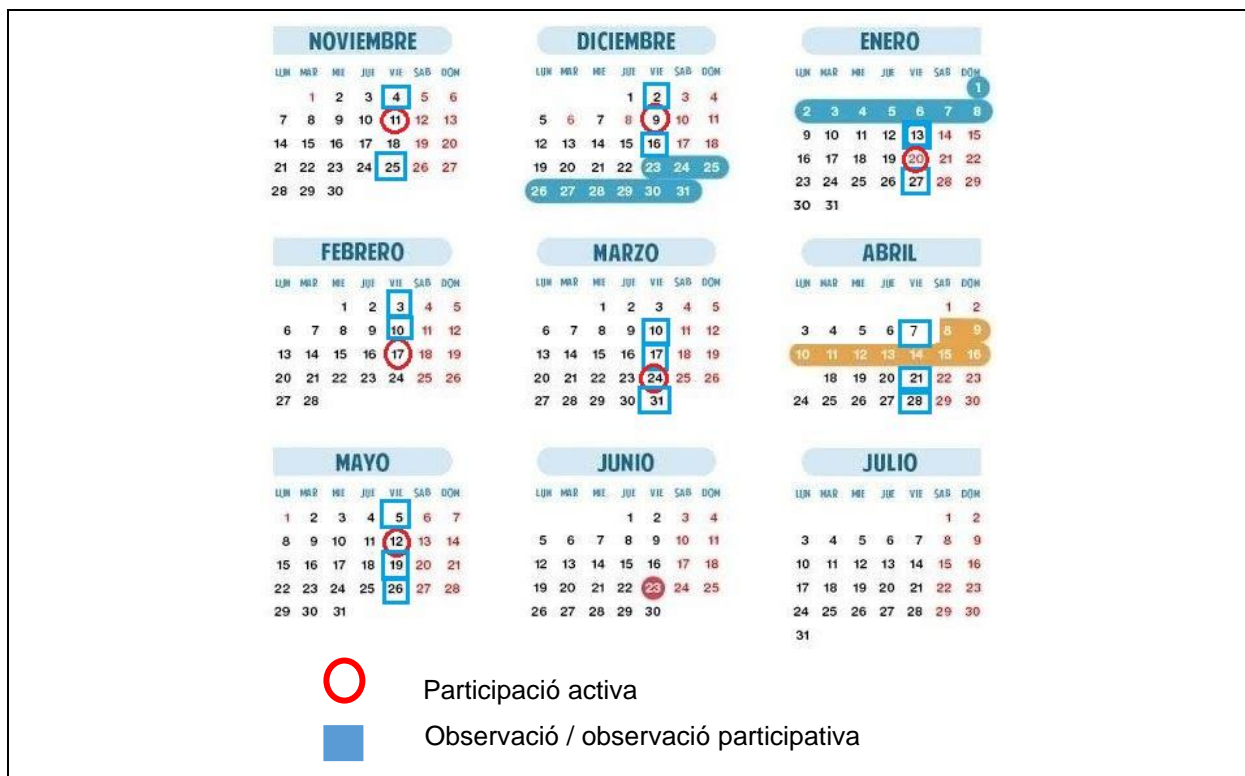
NOVIEMBRE

| LUN | MAR | MIE | JUE | VIE | SAB | DOM |
|---|---|---|---|---|---|---|
| | 1 | 2 | 3 | 4 | 5 | 6 |
| 7 | 8 | 9 | 10 | 11 | 12 | 13 |
| 14 | 15 | 16 | 17 | 18 | 19 | 20 |
| 21 | 22 | 23 | 24 | 25 | 26 | 27 |
| 28 | 29 | 30 | | | | |

DICIEMBRE

| LUN | MAR | MIE | JUE | VIE | SAB | DOM |
|---|---|---|---|---|---|---|
| | | | 1 | 2 | 3 | 4 |
| 5 | 6 | 7 | 8 | 9 | 10 | 11 |
| 12 | 13 | 14 | 15 | 16 | 17 | 18 |
| 19 | 20 | 21 | 22 | 23 | 24 | 25 |
| 26 | 27 | 28 | 29 | 30 | 31 | |

ENERO

| LUN | MAR | MIE | JUE | VIE | SAB | DOM |
|---|---|---|---|---|---|---|
| | | | | | | 1 |
| 2 | 3 | 4 | 5 | 6 | 7 | 8 |
| 9 | 10 | 11 | 12 | 13 | 14 | 15 |
| 16 | 17 | 18 | 19 | 20 | 21 | 22 |
| 23 | 24 | 25 | 26 | 27 | 28 | 29 |
| 30 | 31 | | | | | |

FEBRERO

| LUN | MAR | MIE | JUE | VIE | SAB | DOM |
|---|---|---|---|---|---|---|
| | | 1 | 2 | 3 | 4 | 5 |
| 6 | 7 | 8 | 9 | 10 | 11 | 12 |
| 13 | 14 | 15 | 16 | 17 | 18 | 19 |
| 20 | 21 | 22 | 23 | 24 | 25 | 26 |
| 27 | 28 | | | | | |

MARZO

| LUN | MAR | MIE | JUE | VIE | SAB | DOM |
|---|---|---|---|---|---|---|
| | | 1 | 2 | 3 | 4 | 5 |
| 6 | 7 | 8 | 9 | 10 | 11 | 12 |
| 13 | 14 | 15 | 16 | 17 | 18 | 19 |
| 20 | 21 | 22 | 23 | 24 | 25 | 26 |
| 27 | 28 | 29 | 30 | 31 | | |

ABRIL

| LUN | MAR | MIE | JUE | VIE | SAB | DOM |
|---|---|---|---|---|---|---|
| | | | | | 1 | 2 |
| 3 | 4 | 5 | 6 | 7 | 8 | 9 |
| 10 | 11 | 12 | 13 | 14 | 15 | 16 |
| | 18 | 19 | 20 | 21 | 22 | 23 |
| 24 | 25 | 26 | 27 | 28 | 29 | 30 |

MAYO

| LUN | MAR | MIE | JUE | VIE | SAB | DOM |
|---|---|---|---|---|---|---|
| 1 | 2 | 3 | 4 | 5 | 6 | 7 |
| 8 | 9 | 10 | 11 | 12 | 13 | 14 |
| 15 | 16 | 17 | 18 | 19 | 20 | 21 |
| 22 | 23 | 24 | 25 | 26 | 27 | 28 |
| 29 | 30 | 31 | | | | |

JUNIO

| LUN | MAR | MIE | JUE | VIE | SAB | DOM |
|---|---|---|---|---|---|---|
| | | | 1 | 2 | 3 | 4 |
| 5 | 6 | 7 | 8 | 9 | 10 | 11 |
| 12 | 13 | 14 | 15 | 16 | 17 | 18 |
| 19 | 20 | 21 | 22 | 23 | 24 | 25 |
| 26 | 27 | 28 | 29 | 30 | | |

JULIO

| LUN | MAR | MIE | JUE | VIE | SAB | DOM |
|---|---|---|---|---|---|---|
| | | | | | 1 | 2 |
| 3 | 4 | 5 | 6 | 7 | 8 | 9 |
| 10 | 11 | 12 | 13 | 14 | 15 | 16 |
| 17 | 18 | 19 | 20 | 21 | 22 | 23 |
| 24 | 25 | 26 | 27 | 28 | 29 | 30 |
| 31 | | | | | | |

Participació activa

Observació / observació participativa